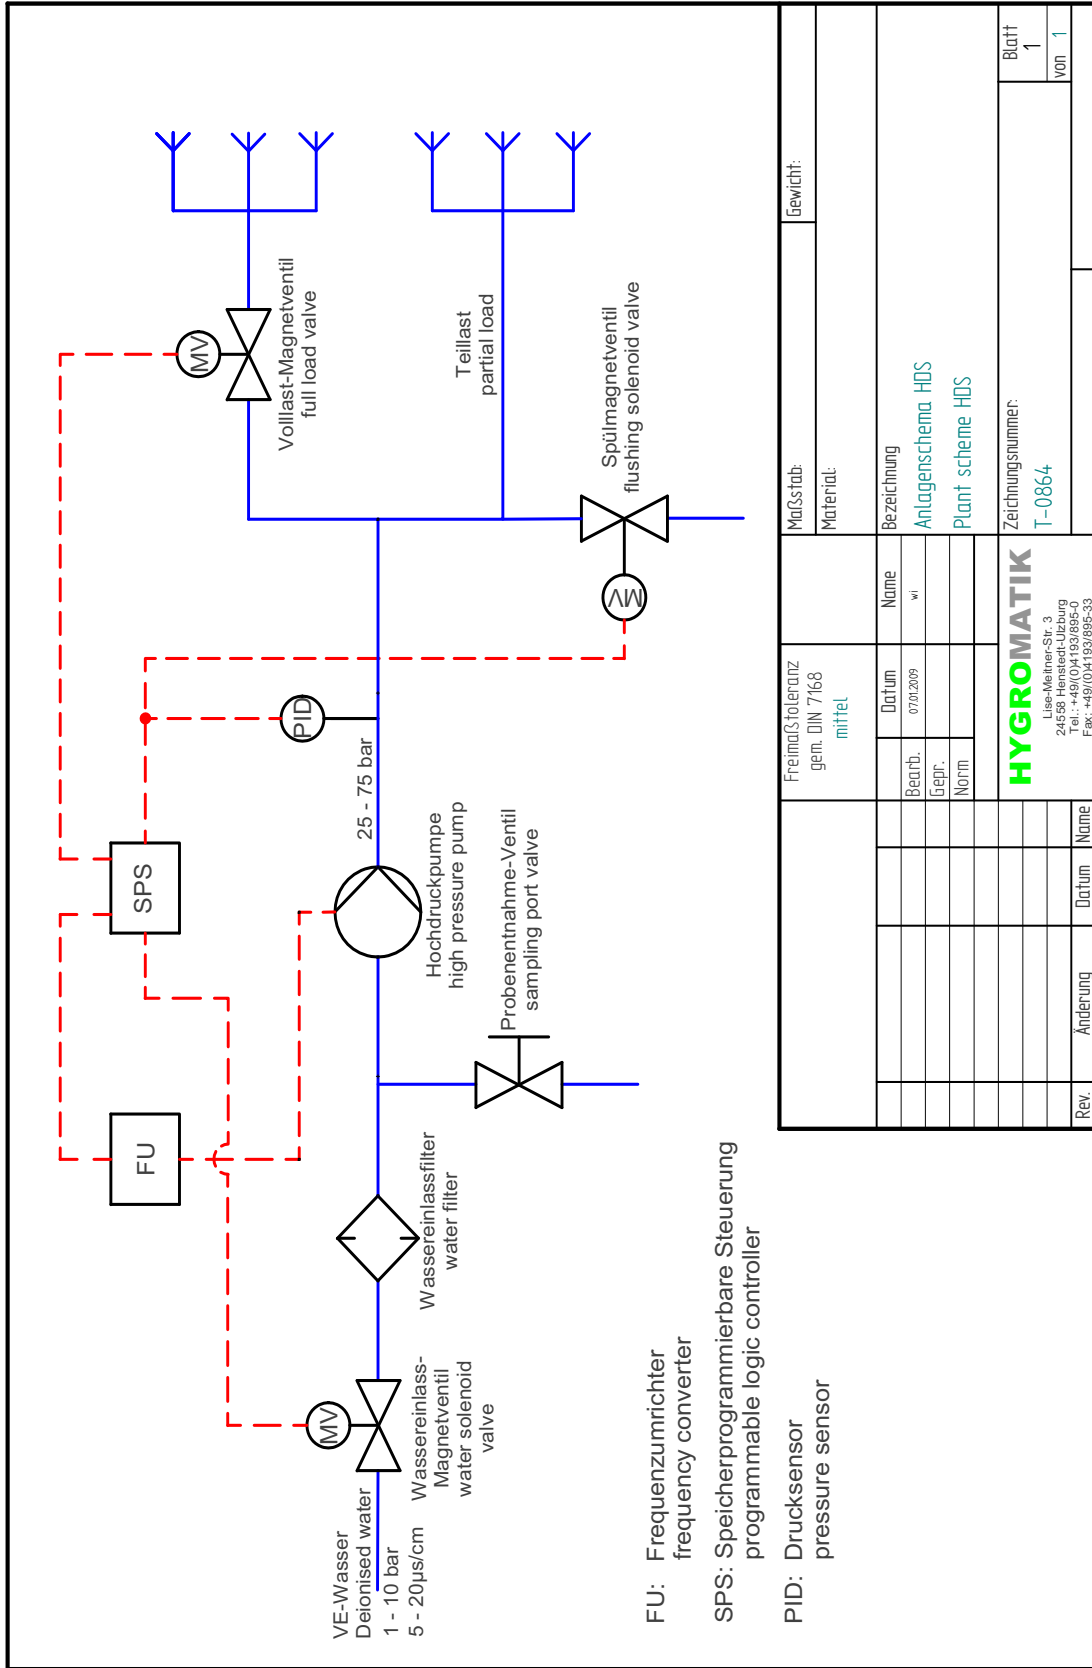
VE-Wasser
Deionised water
1 - 10 bar
5 - 20µs/cm

MV

Wassereinlass-Magnetventil
water solenoid valve

Wassereinlassfilter
water filter

FU

SPS

Probenentnahme-Ventil
sampling port valve

Hochdruckpumpe
high pressure pump

25 - 75 bar

PID

MV

Spülmagnetventil
flushing solenoid valve

Teillast
partial load

MV

Vollast-Magnetventil
full load valve

FU: Frequenzumrichter
frequency converter

SPS: Speicherprogrammierbare Steuerung
programmable logic controller

PID: Drucksensor
pressure sensor

| Rev. | Änderung | Datum | Name |
|---|---|---|---|

Freimaßtoleranz
gem. DIN 7168
mittel

| | Datum | Name |
|---|---|---|
| Bearb. | 07.01.2009 | wi |
| Gepr. | | |
| Norm | | |

Maßstab:
Material:
Gewicht:

Bezeichnung
Anlagenschema HDS
Plant scheme HDS

HYGROMATIK
Lise-Meitner-Str. 3
24558 Henstedt-Ulzburg
Tel.: +49/(0)4193/895-0
Fax: +49/(0)4193/895-33

Zeichnungsnummer:
T-0864

Blatt
1
von 1